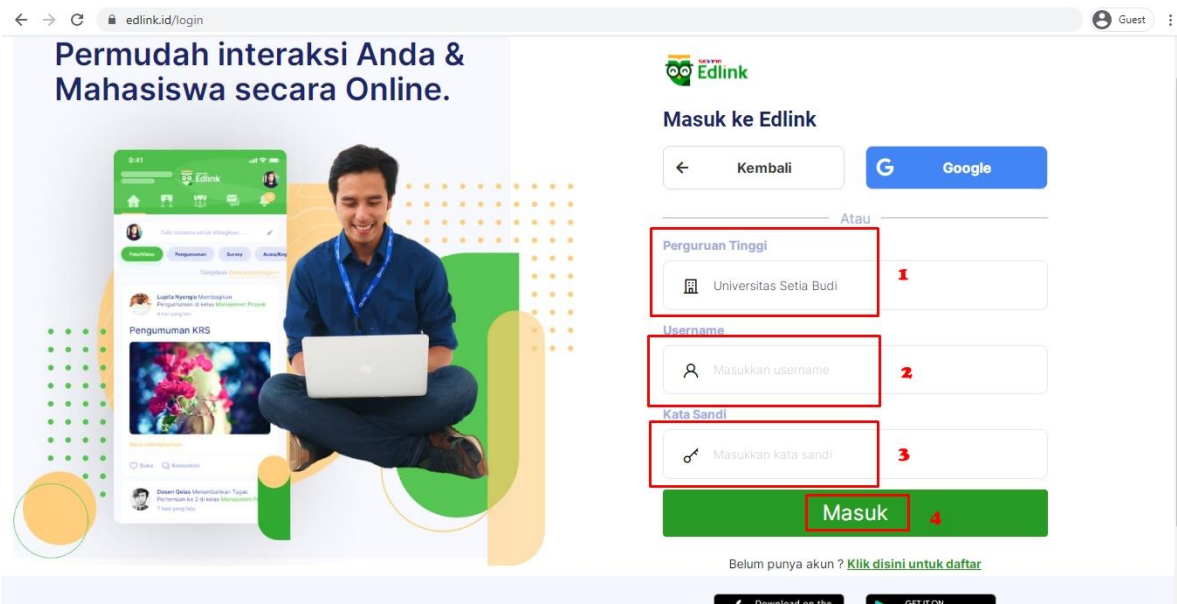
edlink.id/login

Guest

Permudah interaksi Anda & Mahasiswa secara Online.

0:41

Edlink

Tulis sesuatu untuk dibagikan...

Foto/Video

Pengumuman

Survey

Acara/Keg

Lupita Nyongo Membagikan Pengumuman di kelas Manajemen Proyek

Pengumuman KRS

Suka

Komentar

Dosen Gelas Menambahkan Tugas Pertemuan ke 2 di kelas Manajemen

SEVIMA

Edlink

Masuk ke Edlink

Kembali

Google

Atau

Perguruan Tinggi

Universitas Setia Budi

1

Username

Masukkan username

2

Kata Sandi

Masukkan kata sandi

3

Masuk

4

Belum punya akun ? Klik disini untuk daftar

Download on the

GET IT ON